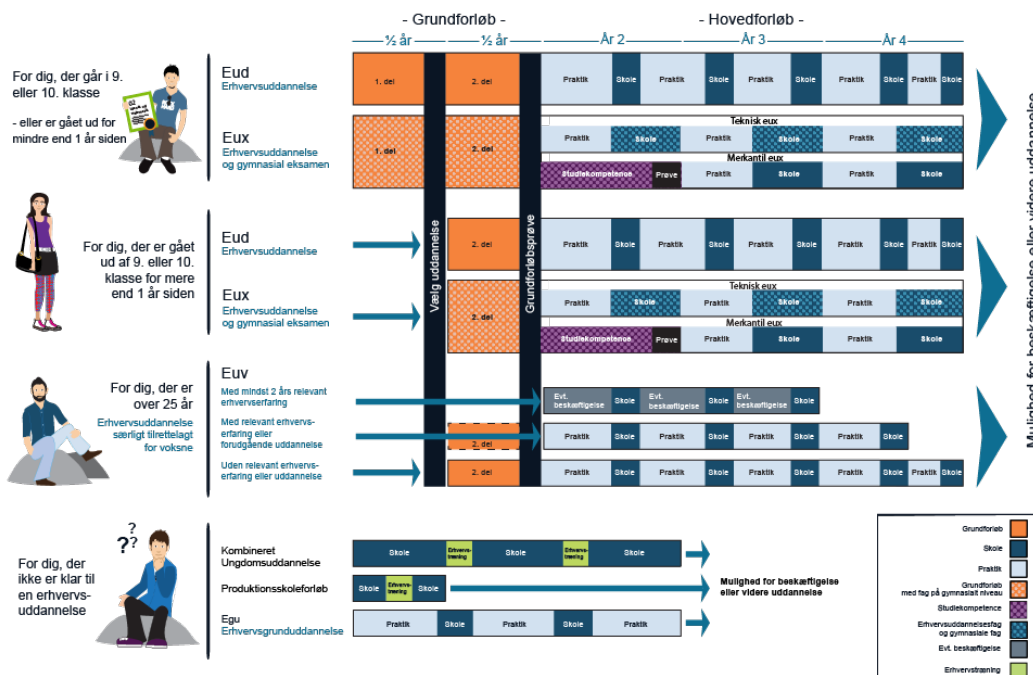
- Grundforløb -
½ år
½ år
- Hovedforløb -
År 2
År 3
År 4

For dig, der går i 9. eller 10. klasse

- eller er gået ud for mindre end 1 år siden

Eud
Erhvervsuddannelse

1. del
2. del
Praktik Skole Praktik Skole Praktik Skole Praktik Skole Praktik Skole

Eux
Erhvervsuddannelse og gymnasial eksamen

1. del
2. del
Teknisk eux
Praktik Skole Praktik Skole Praktik Skole
Merkantil eux
Studiekompetence Prøve Praktik Skole Praktik Skole

Vælg uddannelse
Grundforløbsprøve

For dig, der er gået ud af 9. eller 10. klasse for mere end 1 år siden

Eud
Erhvervsuddannelse
2. del
Praktik Skole Praktik Skole Praktik Skole Praktik Skole

Eux
Erhvervsuddannelse og gymnasial eksamen
2. del
Teknisk eux
Praktik Skole Praktik Skole Praktik Skole
Merkantil eux
Studiekompetence Prøve Praktik Skole Praktik Skole

For dig, der er over 25 år
Erhvervsuddannelse særligt tilrettelagt for voksne

Euv
Med mindst 2 års relevant erhvervserfaring
Evt. beskæftigelse Skole Evt. beskæftigelse Skole Evt. beskæftigelse Skole
Med relevant erhvervserfaring eller forudgående uddannelse
2. del
Praktik Skole Praktik Skole Praktik Skole Praktik Skole
Uden relevant erhvervserfaring eller uddannelse
2. del
Praktik Skole Praktik Skole Praktik Skole Praktik Skole Praktik Skole

Mulighed for beskæftigelse eller videre uddannelse

For dig, der ikke er klar til en erhvervsuddannelse

Kombineret Ungdomsuddannelse
Skole Erhvervstræning Skole Erhvervstræning Skole

Produktionsskoleforløb
Skole Erhvervstræning Skole

Mulighed for beskæftigelse eller videre uddannelse

Egu
Erhvervsgrunduddannelse
Praktik Skole Praktik Skole Praktik

Grundforløb
Skole
Praktik
Grundforløb med fag på gymnasialt niveau
Studiekompetence
Erhvervsuddannelsesfag og gymnasiale fag
Evt. beskæftigelse
Erhvervstræning